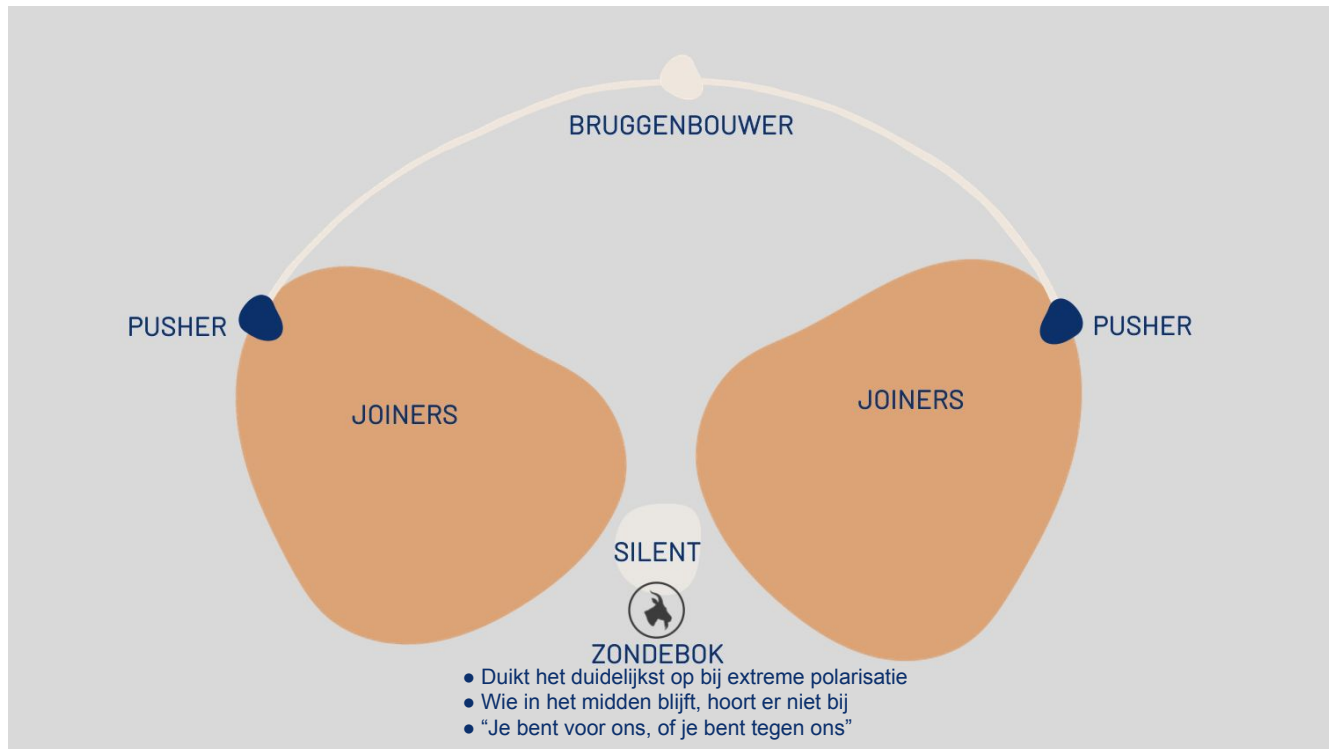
BRUGGENBOUWER

PUSHER

PUSHER

JOINERS

JOINERS

SILENT

ZONDEBOK

- Duikt het duidelijkst op bij extreme polarisatie
- Wie in het midden blijft, hoort er niet bij
- “Je bent voor ons, of je bent tegen ons”